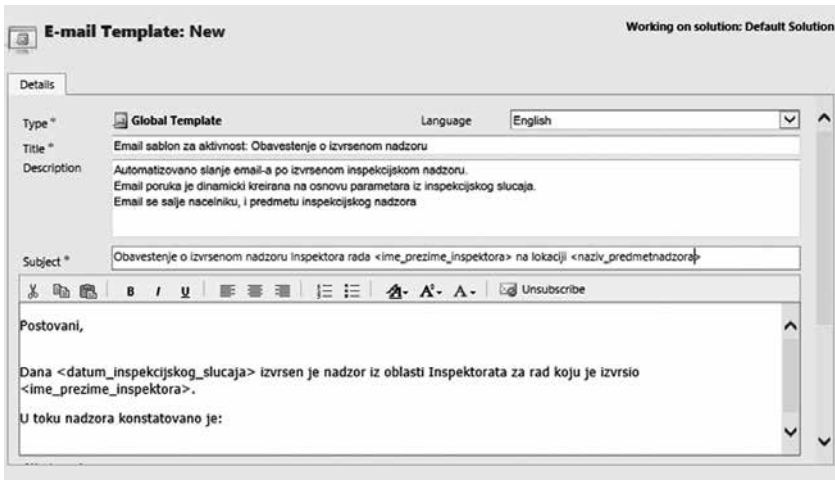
E-mail Template: New

Working on solution: Default Solution

Details

Type * Global Template

Language English

Title * Email sablon za aktivnost: Obavestenje o izvrsenom nadzoru

Description Automatizovano slanje email-a po izvrsenom inspekcijskom nadzoru.
Email poruka je dinamicki kreirana na osnovu parametara iz inspekcijskog slucaja.
Email se salje nacelniku, i predmetu inspekcijskog nadzora

Subject * Obavestenje o izvrsenom nadzoru Inspektora rada <ime_prezime_inspektora> na lokaciji <naziv_predmetnadzora>

B I U Unsubscribe

Postovani,

Dana <datum_inspekcijskog_slucaja> izvrsen je nadzor iz oblasti Inspektorata za rad koju je izvrsio <ime_prezime_inspektora>.

U toku nadzora konstatovano je: